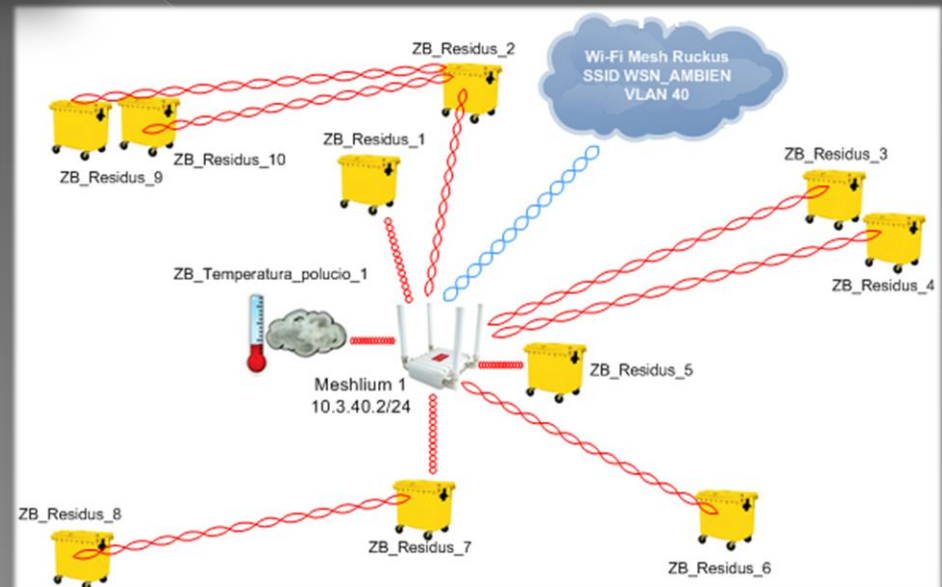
ZB_Residus_2

Wi-Fi Mesh Ruckus
SSID WSN_AMBIEN
VLAN 40

ZB_Residus_9

ZB_Residus_10

ZB_Residus_1

ZB_Residus_3

ZB_Residus_4

ZB_Temperatura_polucio_1

Meshlium 1
10.3.40.2/24

ZB_Residus_5

ZB_Residus_8

ZB_Residus_7

ZB_Residus_6